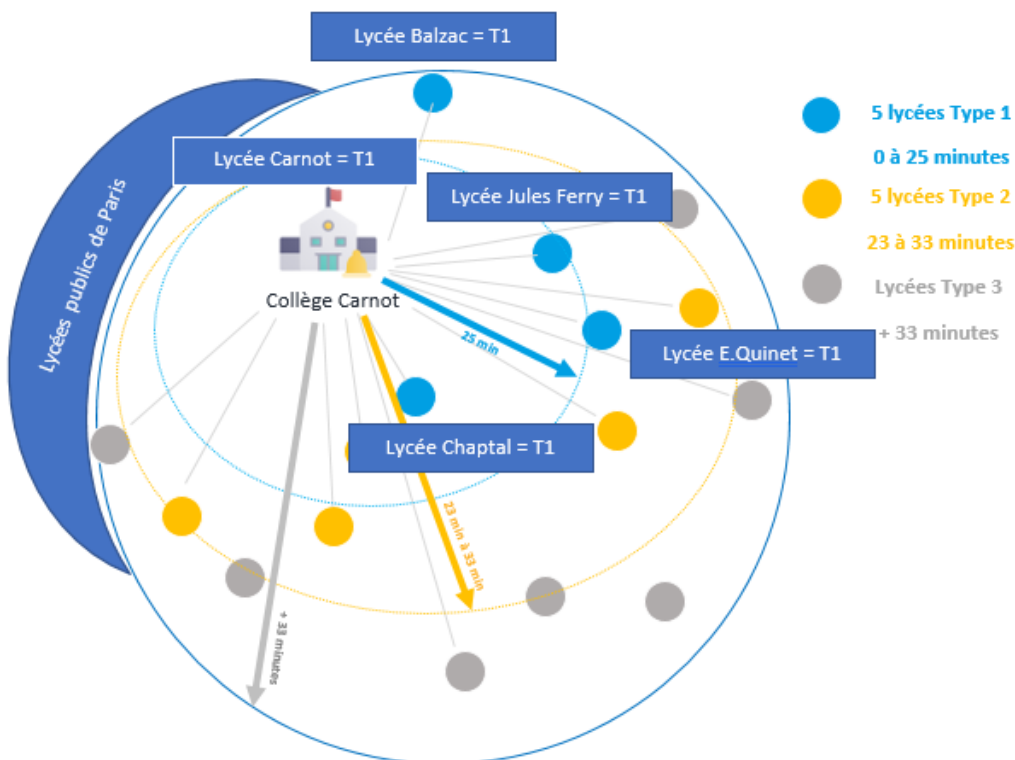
Lycée Balzac = T1

Lycée Carnot = T1

Lycée Jules Ferry = T1

Lycées publics de Paris

Collège Carnot

25 min

Lycée E.Quinet = T1

Lycée Chaptal = T1

23 min à 33 min

+ 33 minutes

5 lycées Type 1

0 à 25 minutes

5 lycées Type 2

23 à 33 minutes

Lycées Type 3

+ 33 minutes